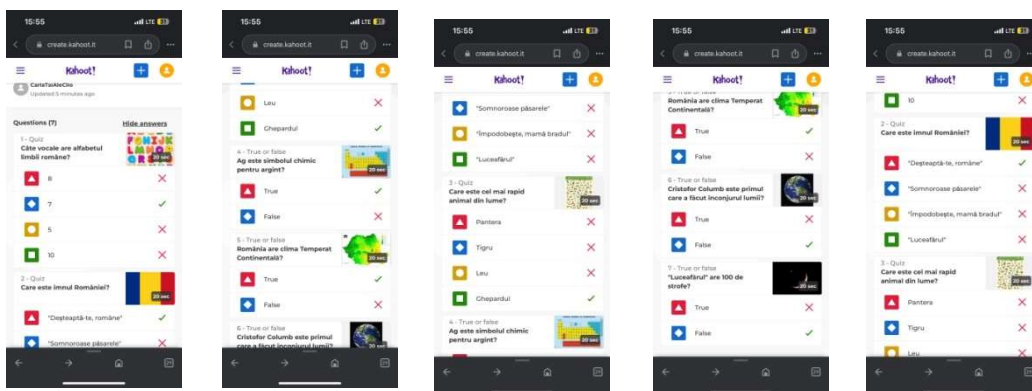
15:55
LTE
create.kahoot.it
Kahoot!
CarlaTacAteChio
Updated 5 minutes ago
Questions (7)
Hide answers
1 - Quiz
Câte vocale are alfabetul limbii române?
20 sec
8
7
5
10
2 - Quiz
Care este imnul României?
20 sec
"Deșteaptă-te, române"
"Somnoroase păsarele"

15:55
LTE
create.kahoot.it
Kahoot!
Leu
Ghepardul
4 - True or false
Ag este simbolul chimic pentru argint?
20 sec
True
False
5 - True or false
România are clima Temperat Continentală?
20 sec
True
False
6 - True or false
Cristofor Columb este primul care a făcut înconjurul lumii?
20 sec

15:55
LTE
create.kahoot.it
Kahoot!
"Somnoroase păsarele"
"Împodobește, mamă bradul"
"Luceafărul"
3 - Quiz
Care este cel mai rapid animal din lume?
20 sec
Pantera
Tigru
Leu
Ghepardul
4 - True or false
Ag este simbolul chimic pentru argint?

15:55
LTE
create.kahoot.it
Kahoot!
România are clima Temperat Continentală?
20 sec
True
False
6 - True or false
Cristofor Columb este primul care a făcut înconjurul lumii?
20 sec
True
False
7 - True or false
"Luceafărul" are 100 de strofe?
20 sec
True
False

15:55
LTE
create.kahoot.it
Kahoot!
10
2 - Quiz
Care este imnul României?
"Deșteaptă-te, române"
"Somnoroase păsarele"
"Împodobește, mamă bradul"
"Luceafărul"
3 - Quiz
Care este cel mai rapid animal din lume?
Pantera
Tigru
Leu